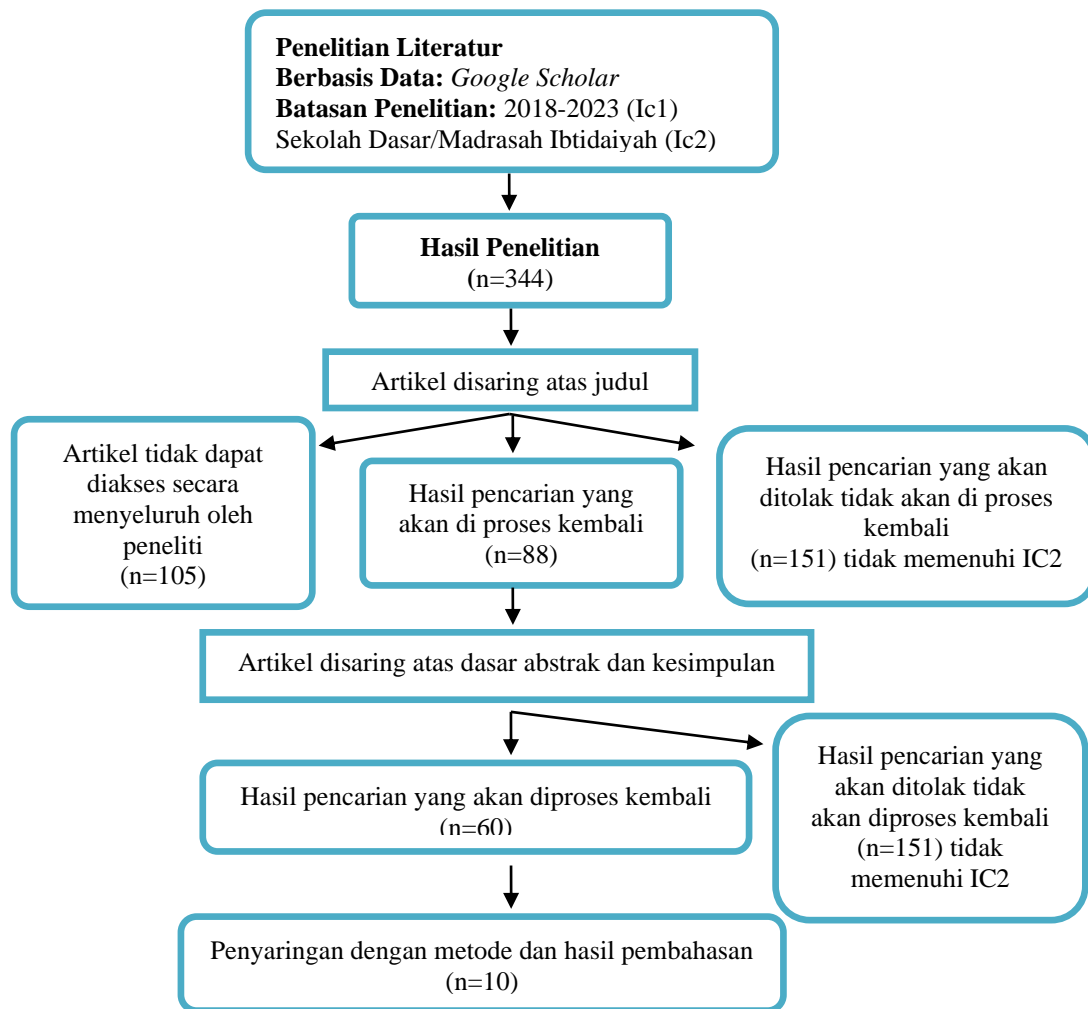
**Penelitian Literatur**
**Berbasis Data:** *Google Scholar*
**Batasan Penelitian:** 2018-2023 (Ic1)
Sekolah Dasar/Madrasah Ibtidaiyah (Ic2)

**Hasil Penelitian**
(n=344)

Artikel disaring atas judul

Artikel tidak dapat diakses secara menyeluruh oleh peneliti
(n=105)

Hasil pencarian yang akan di proses kembali
(n=88)

Hasil pencarian yang akan ditolak tidak akan di proses kembali
(n=151) tidak memenuhi IC2

Artikel disaring atas dasar abstrak dan kesimpulan

Hasil pencarian yang akan diproses kembali
(n=60)

Hasil pencarian yang akan ditolak tidak akan diproses kembali
(n=151) tidak memenuhi IC2

Penyaringan dengan metode dan hasil pembahasan
(n=10)